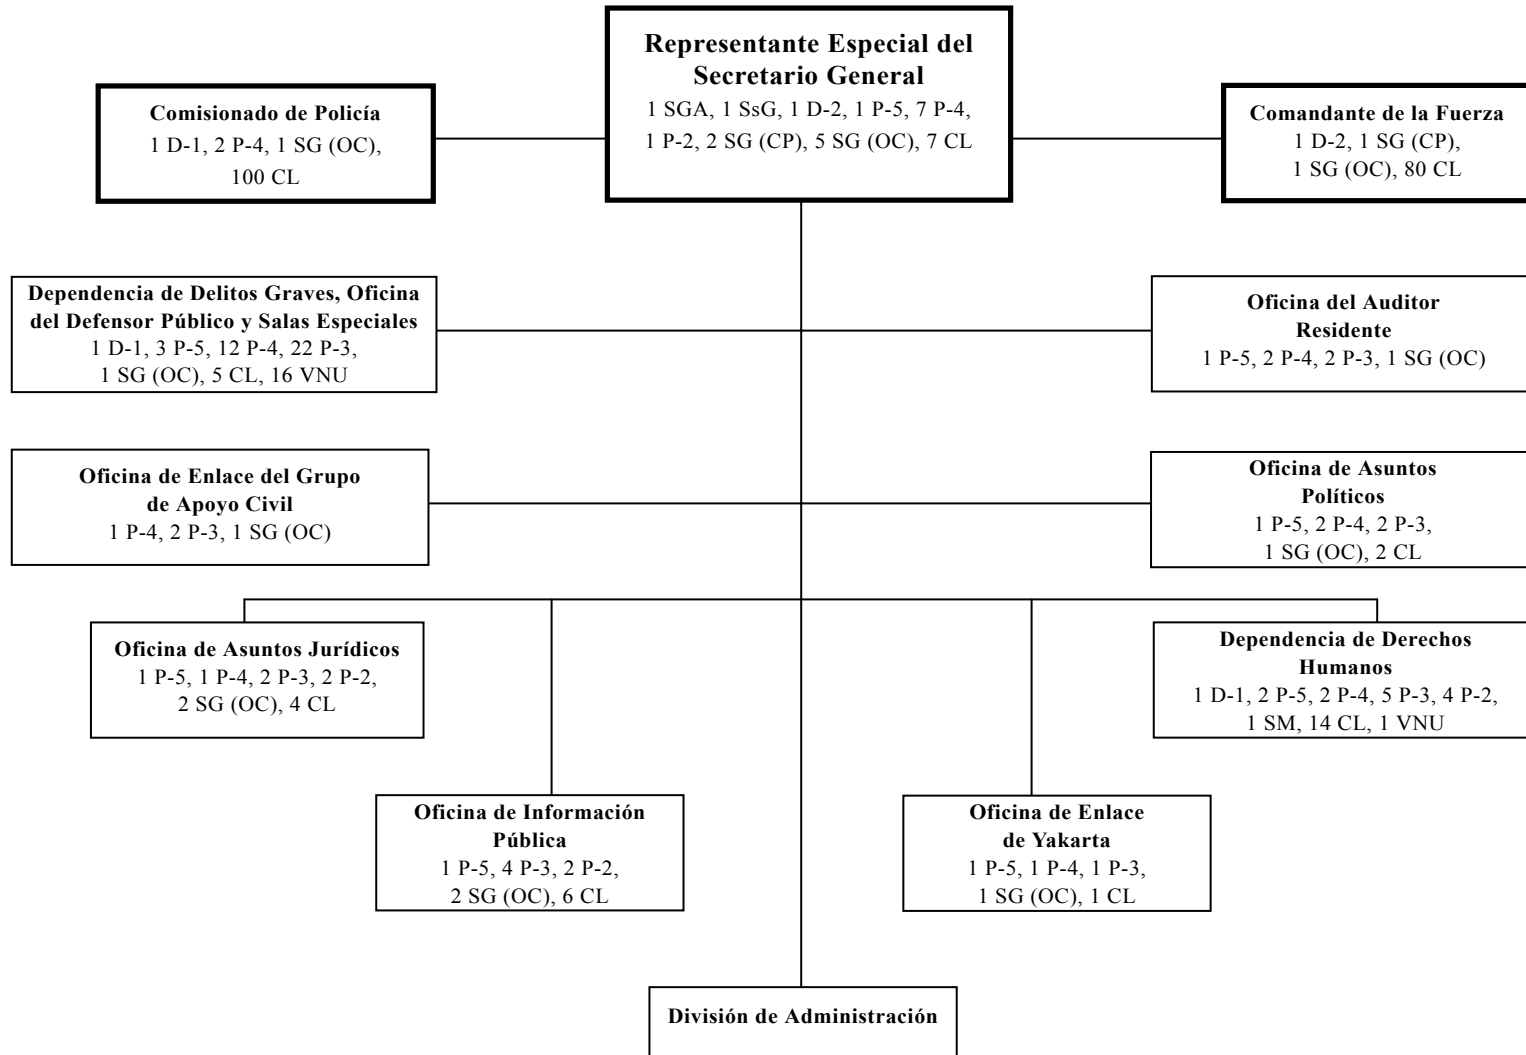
Representante Especial del Secretario General
1 SGA, 1 SsG, 1 D-2, 1 P-5, 7 P-4, 1 P-2, 2 SG (CP), 5 SG (OC), 7 CL

Comisionado de Policía
1 D-1, 2 P-4, 1 SG (OC), 100 CL

Comandante de la Fuerza
1 D-2, 1 SG (CP), 1 SG (OC), 80 CL

Dependencia de Delitos Graves, Oficina del Defensor Público y Salas Especiales
1 D-1, 3 P-5, 12 P-4, 22 P-3, 1 SG (OC), 5 CL, 16 VNU

Oficina del Auditor Residente
1 P-5, 2 P-4, 2 P-3, 1 SG (OC)

Oficina de Enlace del Grupo de Apoyo Civil
1 P-4, 2 P-3, 1 SG (OC)

Oficina de Asuntos Políticos
1 P-5, 2 P-4, 2 P-3, 1 SG (OC), 2 CL

Oficina de Asuntos Jurídicos
1 P-5, 1 P-4, 2 P-3, 2 P-2, 2 SG (OC), 4 CL

Dependencia de Derechos Humanos
1 D-1, 2 P-5, 2 P-4, 5 P-3, 4 P-2, 1 SM, 14 CL, 1 VNU

Oficina de Información Pública
1 P-5, 4 P-3, 2 P-2, 2 SG (OC), 6 CL

Oficina de Enlace de Yakarta
1 P-5, 1 P-4, 1 P-3, 1 SG (OC), 1 CL

División de Administración